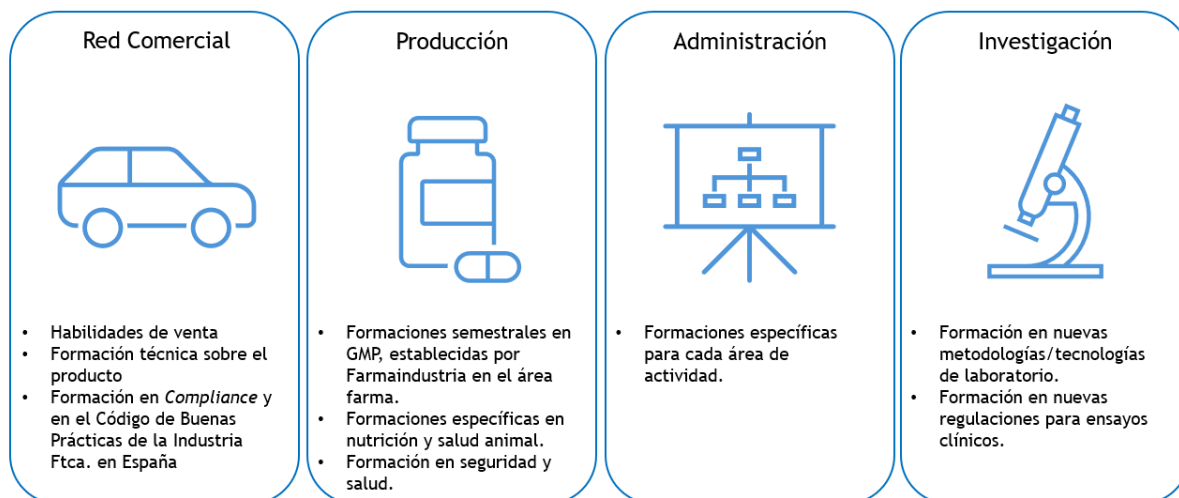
Red Comercial

- Habilidades de venta
- Formación técnica sobre el producto
- Formación en *Compliance* y en el Código de Buenas Prácticas de la Industria Ftca. en España

Producción

- Formaciones semestrales en GMP, establecidas por Farmaindustria en el área farma.
- Formaciones específicas en nutrición y salud animal.
- Formación en seguridad y salud.

Administración

- Formaciones específicas para cada área de actividad.

Investigación

- Formación en nuevas metodologías/tecnologías de laboratorio.
- Formación en nuevas regulaciones para ensayos clínicos.